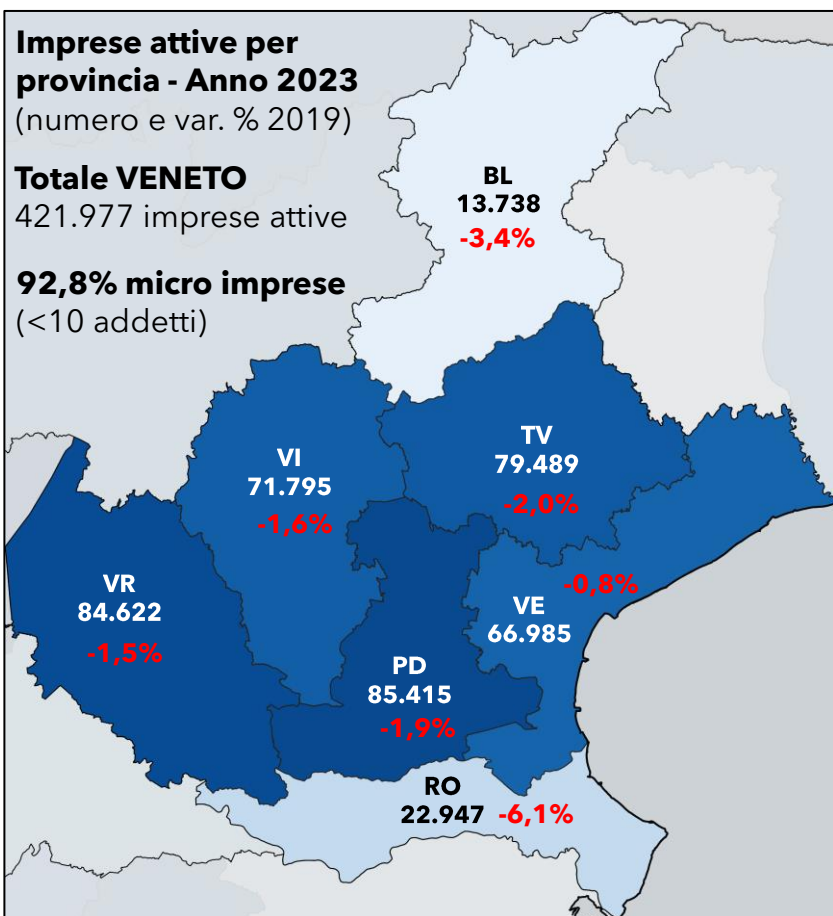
Imprese attive per provincia - Anno 2023
(numero e var. % 2019)

Totale VENETO
421.977 imprese attive

92,8% micro imprese
(<10 addetti)

BL
13.738
-3,4%

VI
71.795
-1,6%

TV
79.489
-2,0%

-0,8%

VR
84.622
-1,5%

VE
66.985

PD
85.415
-1,9%

RO
22.947 -6,1%